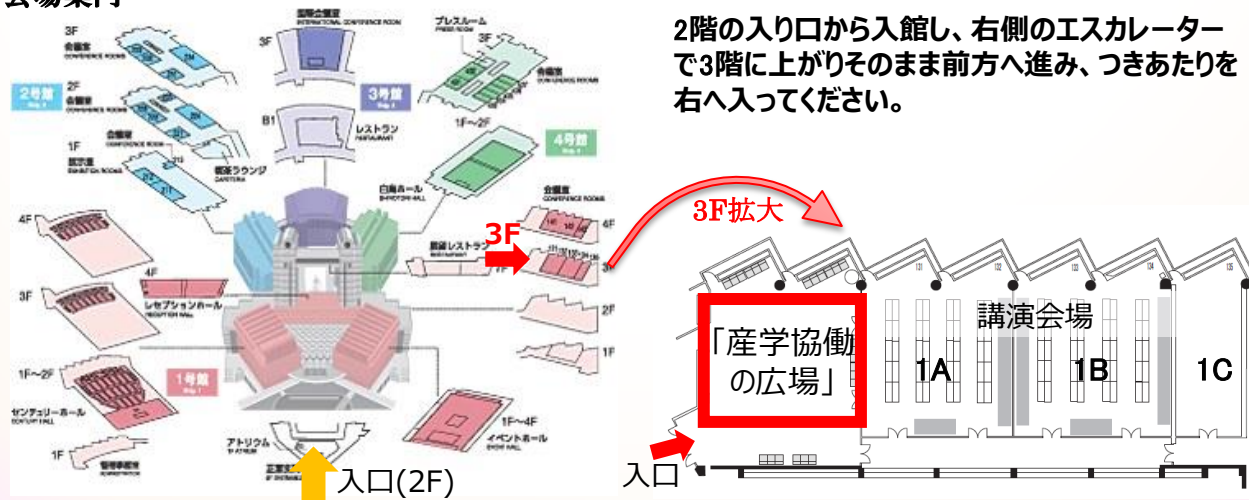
会場案内

2階の入り口から入館し、右側のエスカレーターで3階に上がりそのまま前方へ進み、つきあたりを右へ入ってください。

3F
会議室
CONFERENCE ROOMS
2号館
2F
会議室
1F
会議室
展示室
EXHIBITION ROOMS
軽食ラウンジ
CAFETERIA
3F
国際会議室
INTERNATIONAL CONFERENCE ROOM
3号館
B1
レストラン
RESTAURANT
プレスルーム
PRESS ROOM
3F
会議室
1F~2F
4号館
白鳥ホール
会議室
CONFERENCE ROOMS
4F
3F
朝鍋レストラン
2F
1F
4F
3F
4F
レセプションホール
RECEPTION HALL
1F~2F
1号館
センチュリーホール
CENTURY HALL
1F
アトリウム
1F~4F
イベントホール
EVENT HALL
入口(2F)

3F拡大
講演会場
「産学協働の広場」
1A
1B
1C
入口